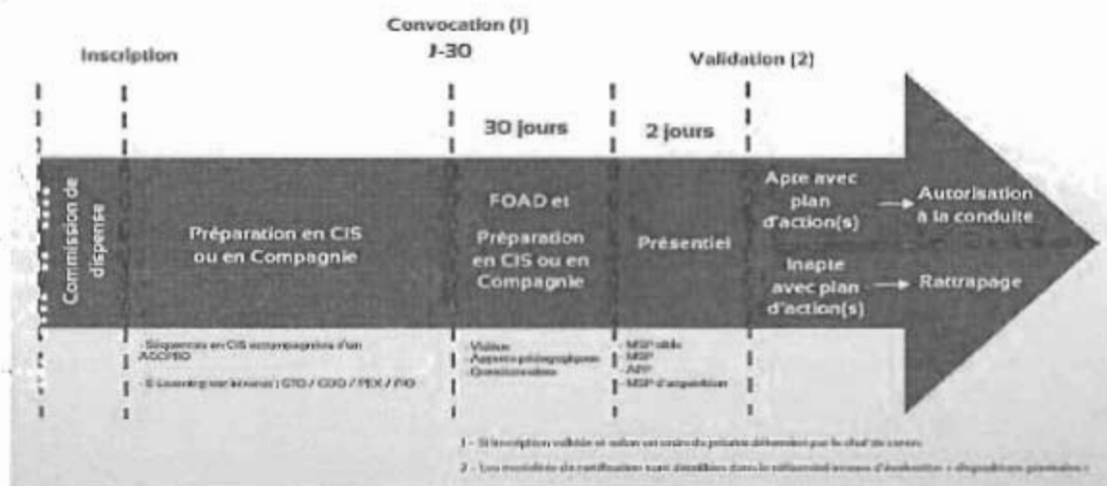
Inscription

Convocation (1)
J-30

Validation (2)

30 jours

2 jours

Commission de dispense

Préparation en CIS ou en Compagnie

FOAD et Préparation en CIS ou en Compagnie

Présentiel

Apte avec plan d'action(s)

Autorisation à la conduite

Inapte avec plan d'action(s)

Rattrapage

- Séquences en CIS accompagnées d'un ACCPRO
- E-Learning sur intranet : GTO / GDO / PEX / PIO

- Visites
- Apports pédagogiques
- Questionnaires

- MSP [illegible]
- MSP
- APP
- MSP d'acquisition

1 - Si inscription validée et selon un ordre de priorité déterminé par le chef de centre

2 - Les modalités de certification sont détaillées dans le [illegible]